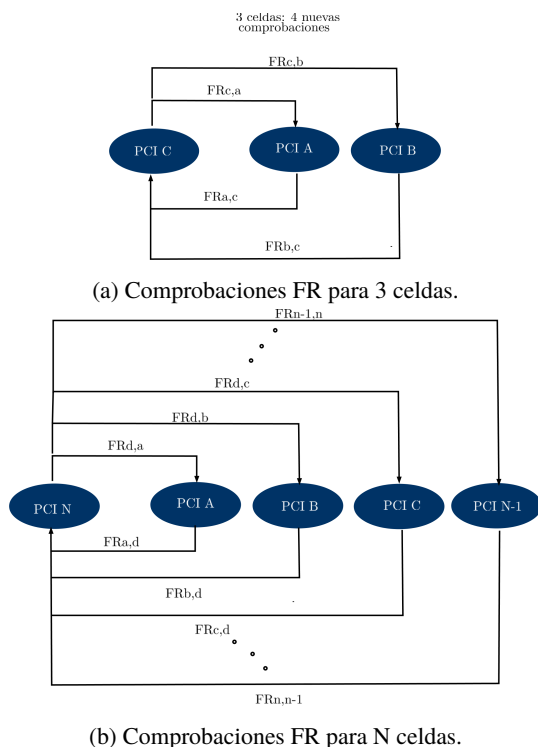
3 celdas: 4 nuevas comprobaciones

FRc,b

FRc,a

PCI C

PCI A

PCI B

FRa,c

FRb,c

(a) Comprobaciones FR para 3 celdas.

FRn-1,n

FRd,c

FRd,b

FRd,a

PCI N

PCI A

PCI B

PCI C

PCI N-1

FRa,d

FRb,d

FRc,d

FRn,n-1

(b) Comprobaciones FR para N celdas.